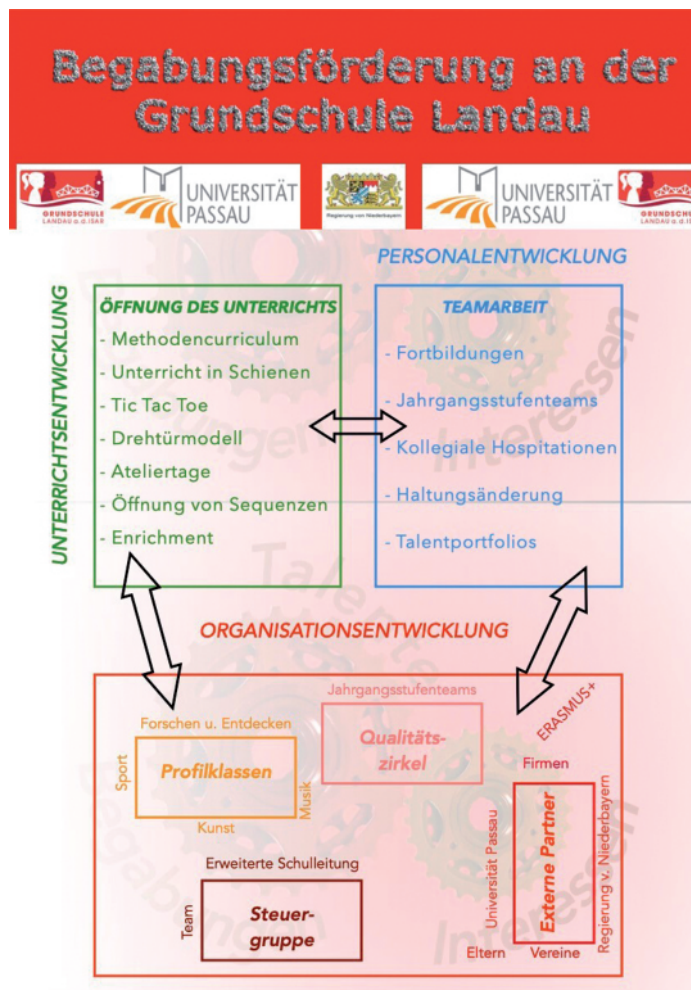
Begabungsförderung an der Grundschule Landau

GRUNDSCHULE LANDAU a. d. ISAR

UNIVERSITÄT PASSAU

Regierung von Niederbayern

UNIVERSITÄT PASSAU

GRUNDSCHULE LANDAU a. d. I

PERSONALENTWICKLUNG

UNTERRICHTSENTWICKLUNG

ÖFFNUNG DES UNTERRICHTS
- Methodencurriculum
- Unterricht in Schienen
- Tic Tac Toe
- Drehtürmodell
- Ateliertage
- Öffnung von Sequenzen
- Enrichment

TEAMARBEIT
- Fortbildungen
- Jahrgangsstufenteams
- Kollegiale Hospitationen
- Haltungsänderung
- Talentportfolios

ORGANISATIONSENTWICKLUNG

Jahrgangsstufenteams

Qualitätszirkel

ERASMUS+

Forschen u. Entdecken

Sport

Profilklassen

Musik

Kunst

Firmen

Universität Passau

Externe Partner

Regierung v. Niederbayern

Erweiterte Schulleitung

Team

Steuergruppe

Eltern

Vereine